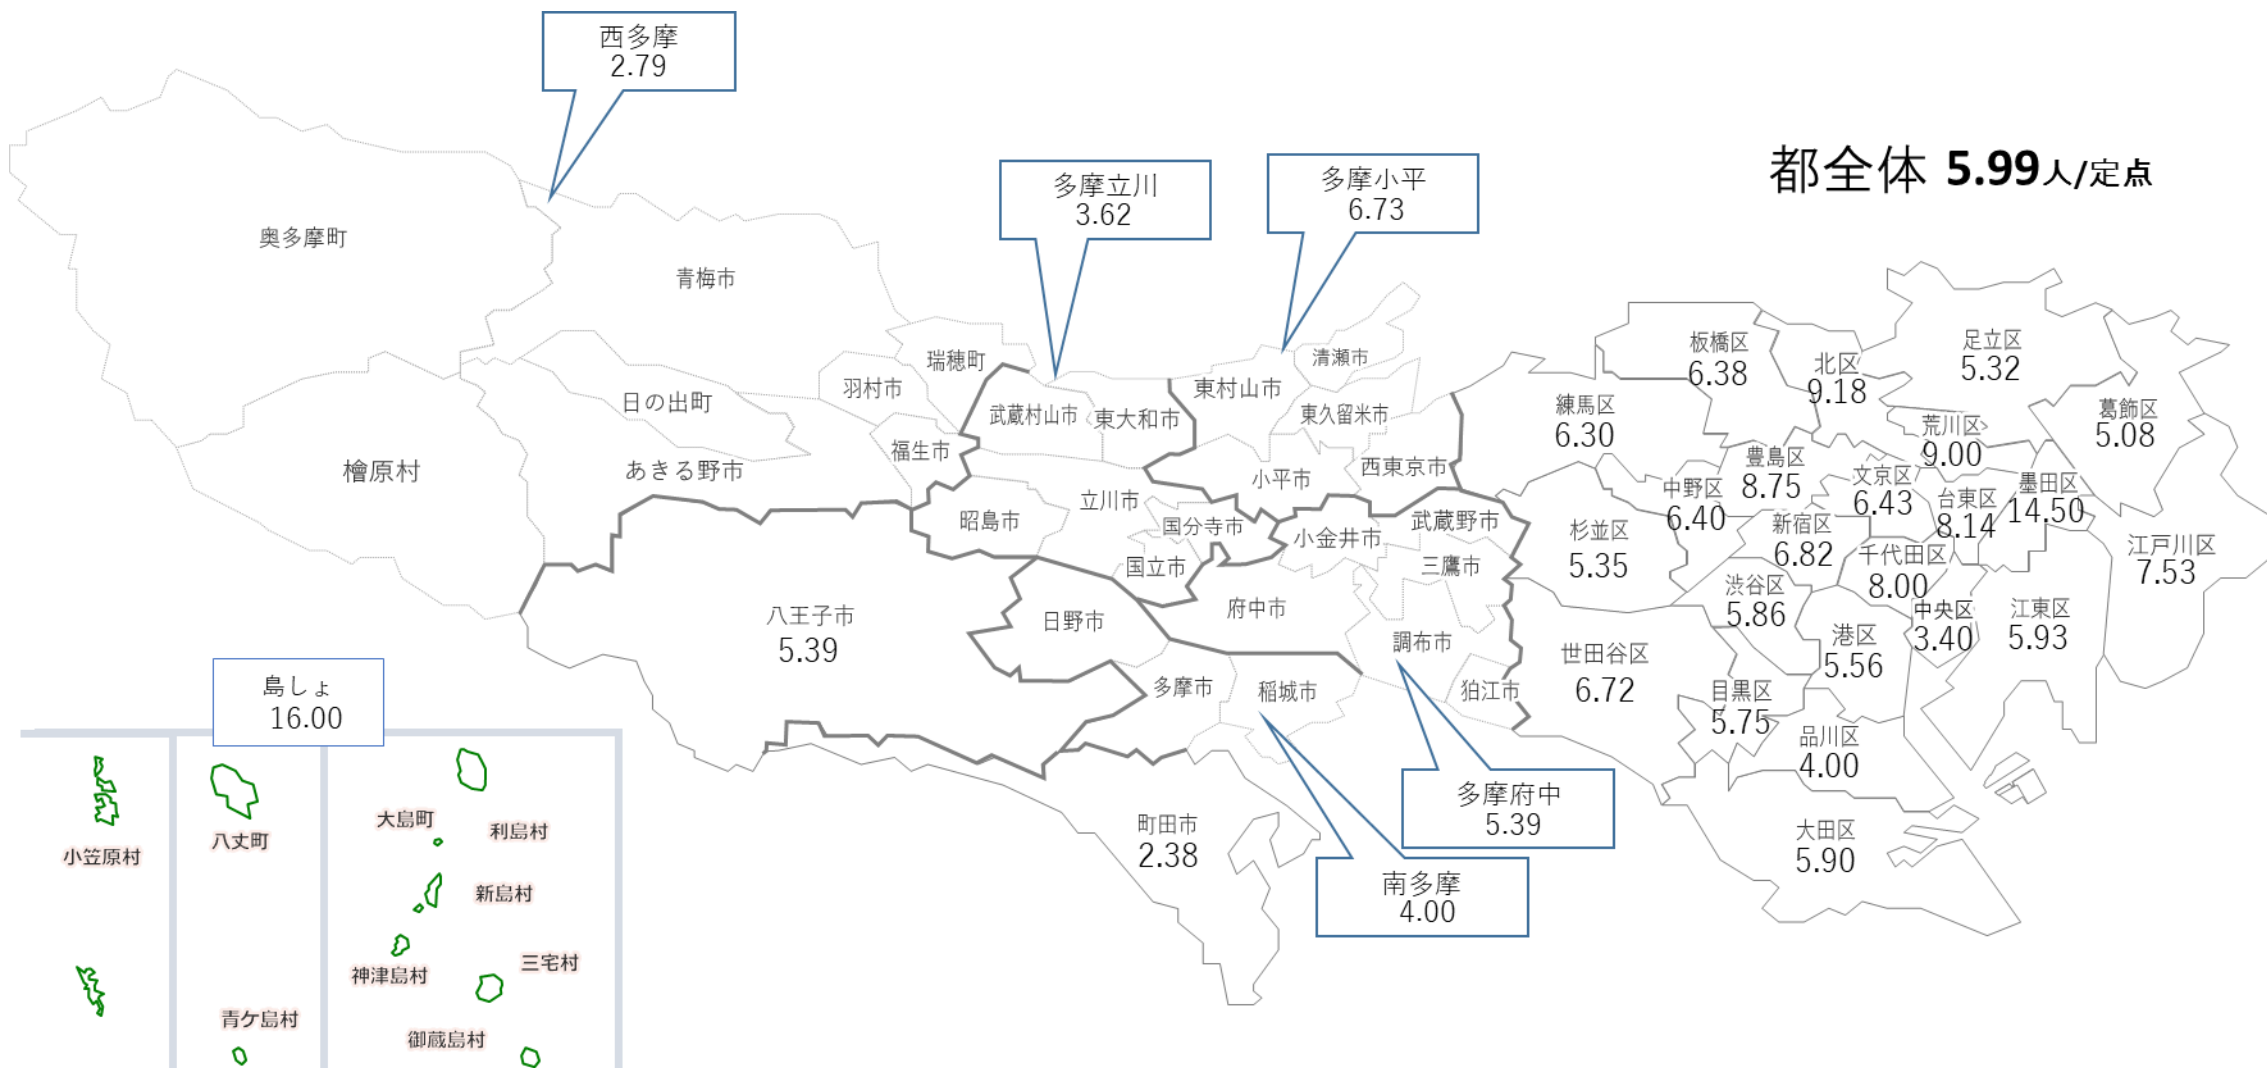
西多摩
2.79

多摩立川
3.62

多摩小平
6.73

都全体 5.99人/定点

奥多摩町
青梅市
瑞穂町
羽村市
日の出町
檜原村
あきる野市
福生市
武蔵村山市
東大和市
東村山市
清瀬市
東久留米市
小平市
西東京市
立川市
昭島市
国分寺市
小金井市
武蔵野市
三鷹市
国立市
八王子市
5.39
日野市
府中市
調布市
多摩市
稲城市
狛江市
町田市
2.38

練馬区
6.30
板橋区
6.38
北区
9.18
足立区
5.32
葛飾区
5.08
荒川区
9.00
豊島区
8.75
文京区
6.43
台東区
8.14
墨田区
14.50
中野区
6.40
新宿区
6.82
杉並区
5.35
千代田区
8.00
江戸川区
7.53
渋谷区
5.86
中央区
3.40
江東区
5.93
港区
5.56
世田谷区
6.72
目黒区
5.75
品川区
4.00
大田区
5.90

多摩府中
5.39

南多摩
4.00

島しょ
16.00

小笠原村
八丈町
青ケ島村
大島町
利島村
新島村
神津島村
三宅村
御蔵島村